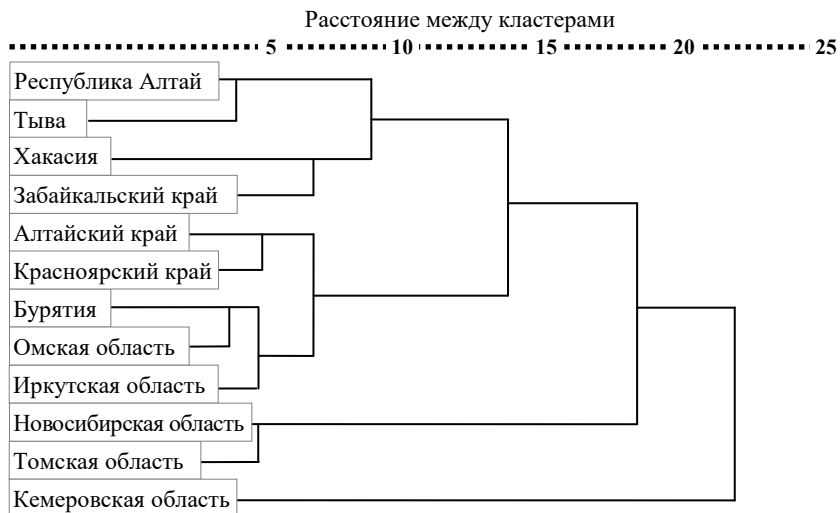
Расстояние между кластерами

5 10 15 20 25

Республика Алтай
Тыва
Хакасия
Забайкальский край
Алтайский край
Красноярский край
Бурятия
Омская область
Иркутская область
Новосибирская область
Томская область
Кемеровская область